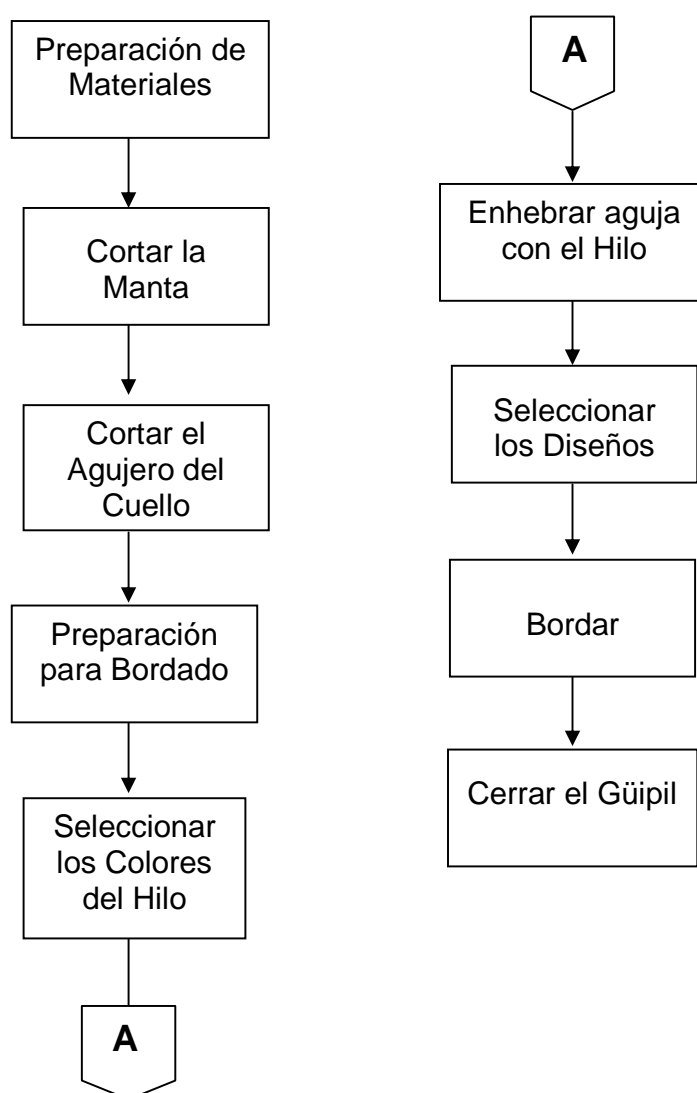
Preparación de Materiales

Cortar la Manta

Cortar el Agujero del Cuello

Preparación para Bordado

Seleccionar los Colores del Hilo

A

A

Enhebrar aguja con el Hilo

Seleccionar los Diseños

Bordar

Cerrar el Güipil